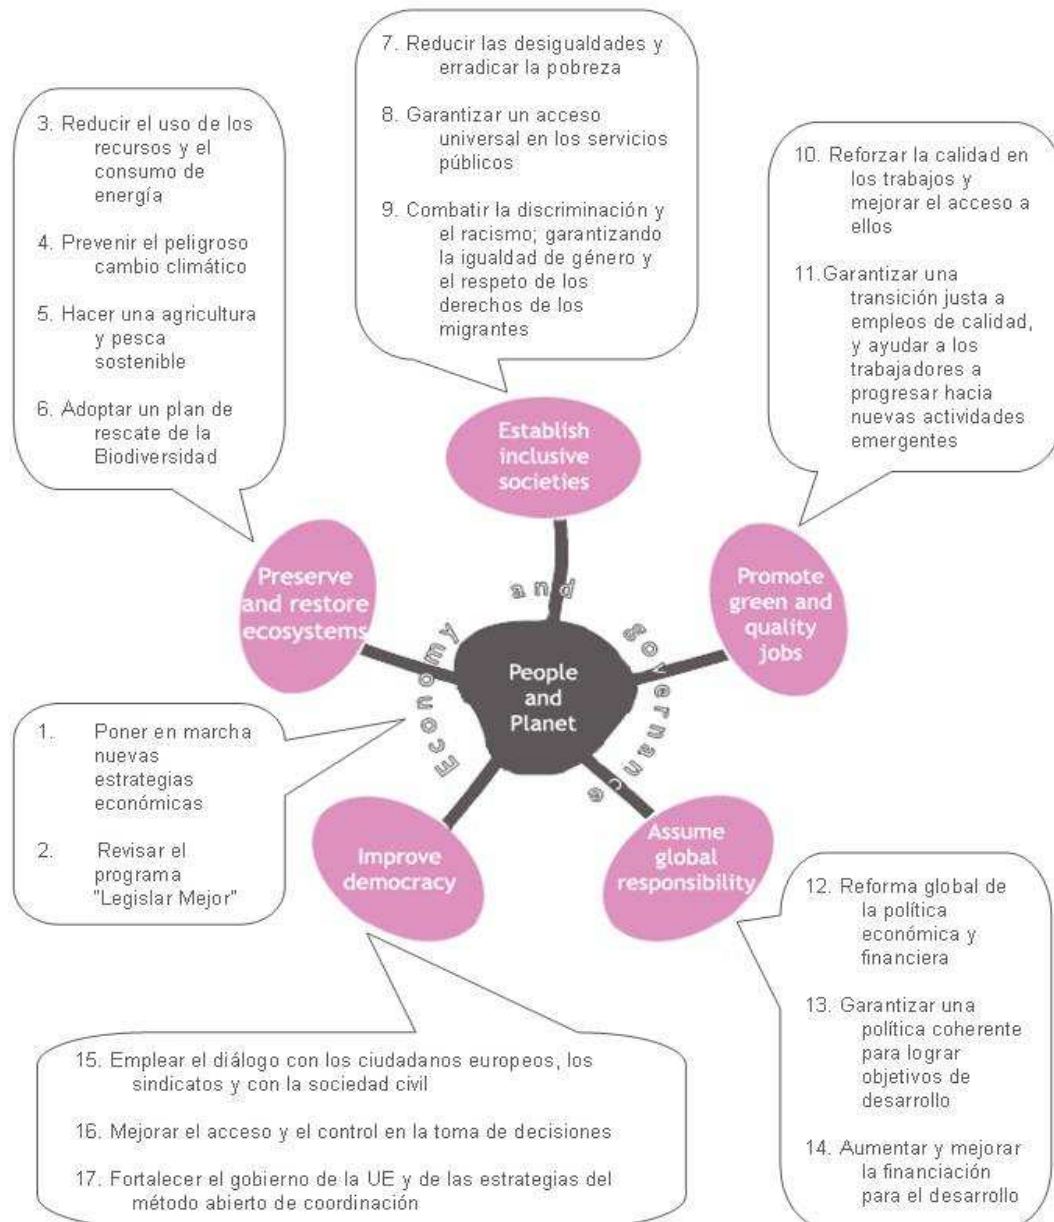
3. Reducir el uso de los recursos y el consumo de energía

4. Prevenir el peligroso cambio climático

5. Hacer una agricultura y pesca sostenible

6. Adoptar un plan de rescate de la Biodiversidad

7. Reducir las desigualdades y erradicar la pobreza

8. Garantizar un acceso universal en los servicios públicos

9. Combatir la discriminación y el racismo; garantizando la igualdad de género y el respeto de los derechos de los migrantes

10. Reforzar la calidad en los trabajos y mejorar el acceso a ellos

11. Garantizar una transición justa a empleos de calidad, y ayudar a los trabajadores a progresar hacia nuevas actividades emergentes

Establish inclusive societies

Preserve and restore ecosystems

Promote green and quality jobs

Economy and governance

People and Planet

1. Poner en marcha nuevas estrategias económicas

2. Revisar el programa "Legislar Mejor"

Improve democracy

Assume global responsibility

12. Reforma global de la política económica y financiera

13. Garantizar una política coherente para lograr objetivos de desarrollo

14. Aumentar y mejorar la financiación para el desarrollo

15. Emplear el diálogo con los ciudadanos europeos, los sindicatos y con la sociedad civil

16. Mejorar el acceso y el control en la toma de decisiones

17. Fortalecer el gobierno de la UE y de las estrategias del método abierto de coordinación